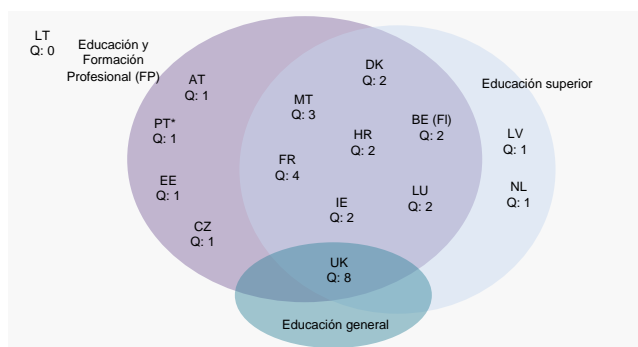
LT
Q: 0

Educación y Formación Profesional (FP)

AT
Q: 1

PT*
Q: 1

EE
Q: 1

CZ
Q: 1

DK
Q: 2

MT
Q: 3

HR
Q: 2

BE (FI)
Q: 2

FR
Q: 4

IE
Q: 2

LU
Q: 2

Educación superior

LV
Q: 1

NL
Q: 1

UK
Q: 8

Educación general